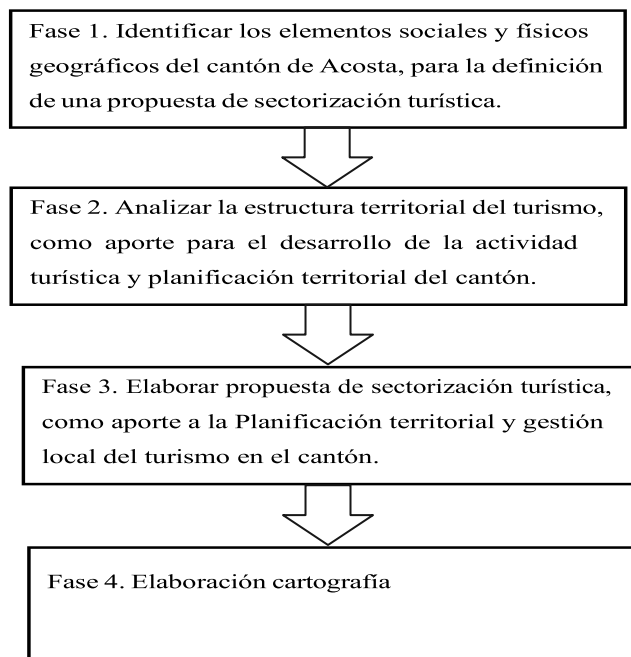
Fase 1. Identificar los elementos sociales y físicos geográficos del cantón de Acosta, para la definición de una propuesta de sectorización turística.

Fase 2. Analizar la estructura territorial del turismo, como aporte para el desarrollo de la actividad turística y planificación territorial del cantón.

Fase 3. Elaborar propuesta de sectorización turística, como aporte a la Planificación territorial y gestión local del turismo en el cantón.

Fase 4. Elaboración cartografía